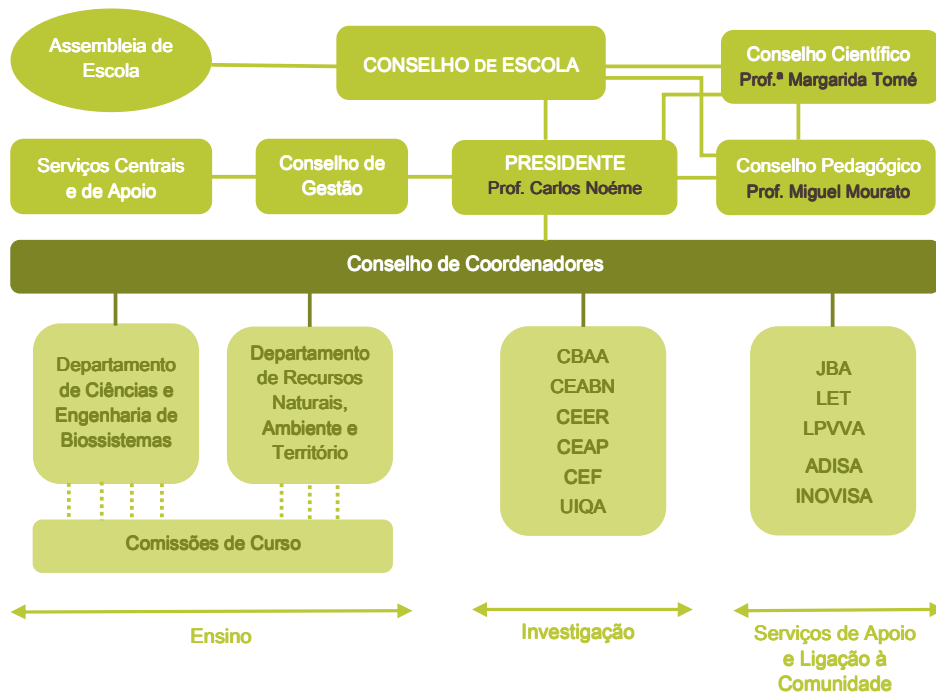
Assembleia de Escola

CONSELHO DE ESCOLA

Conselho Científico
Prof.ª Margarida Tomé

Serviços Centrais e de Apoio

Conselho de Gestão

PRESIDENTE
Prof. Carlos Noéme

Conselho Pedagógico
Prof. Miguel Mourato

Conselho de Coordenadores

Departamento de Ciências e Engenharia de Biossistemas

Departamento de Recursos Naturais, Ambiente e Território

CBAA
CEABN
CEER
CEAP
CEF
UIQA

JBA
LET
LPVVA
ADISA
INOVISA

Comissões de Curso

Ensino

Investigação

Serviços de Apoio e Ligação à Comunidade